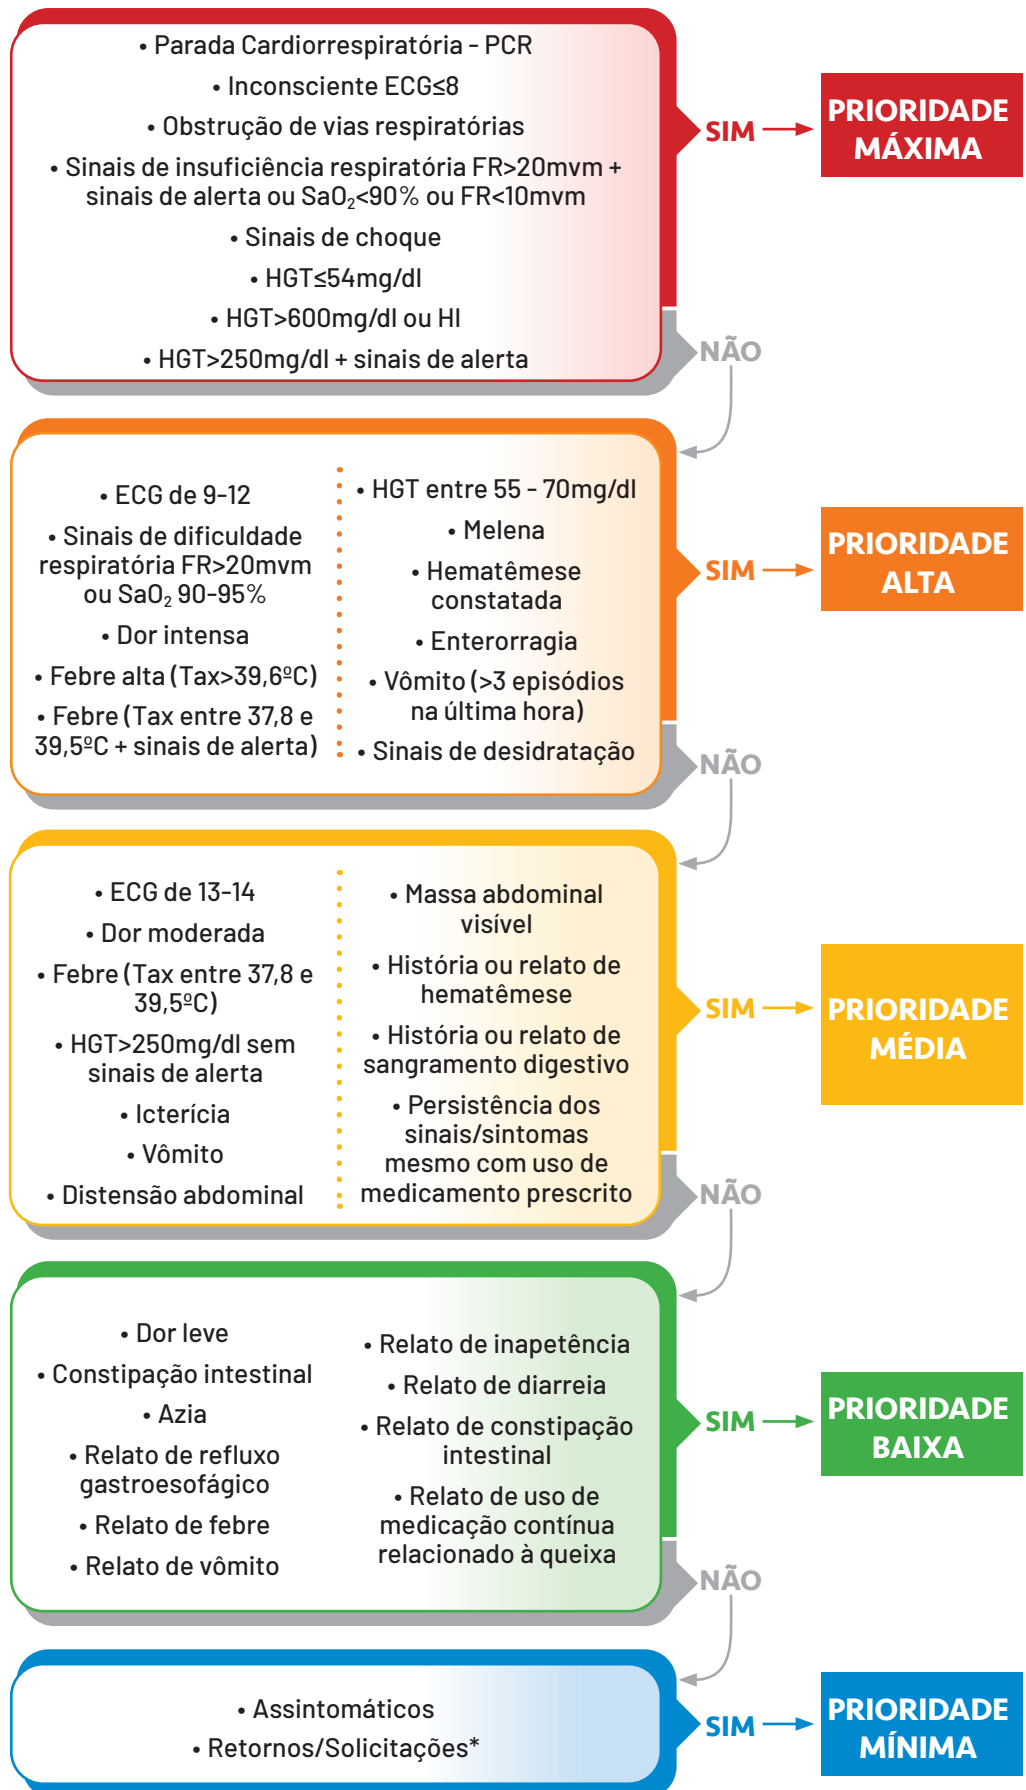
• Parada Cardiorrespiratória - PCR
• Inconsciente ECG≤8
• Obstrução de vias respiratórias
• Sinais de insuficiência respiratória FR>20mvm + sinais de alerta ou $SaO_2$<90% ou FR<10mvm
• Sinais de choque
• HGT≤54mg/dl
• HGT>600mg/dl ou HI
• HGT>250mg/dl + sinais de alerta

SIM → PRIORIDADE MÁXIMA

NÃO

• ECG de 9-12
• Sinais de dificuldade respiratória FR>20mvm ou $SaO_2$ 90-95%
• Dor intensa
• Febre alta (Tax>39,6ºC)
• Febre (Tax entre 37,8 e 39,5ºC + sinais de alerta)

• HGT entre 55 - 70mg/dl
• Melena
• Hematêmese constatada
• Enterorragia
• Vômito (>3 episódios na última hora)
• Sinais de desidratação

SIM → PRIORIDADE ALTA

NÃO

• ECG de 13-14
• Dor moderada
• Febre (Tax entre 37,8 e 39,5ºC)
• HGT>250mg/dl sem sinais de alerta
• Icterícia
• Vômito
• Distensão abdominal

• Massa abdominal visível
• História ou relato de hematêmese
• História ou relato de sangramento digestivo
• Persistência dos sinais/sintomas mesmo com uso de medicamento prescrito

SIM → PRIORIDADE MÉDIA

NÃO

• Dor leve
• Constipação intestinal
• Azia
• Relato de refluxo gastroesofágico
• Relato de febre
• Relato de vômito

• Relato de inapetência
• Relato de diarreia
• Relato de constipação intestinal
• Relato de uso de medicação contínua relacionado à queixa

SIM → PRIORIDADE BAIXA

NÃO

• Assintomáticos
• Retornos/Solicitações*

SIM → PRIORIDADE MÍNIMA